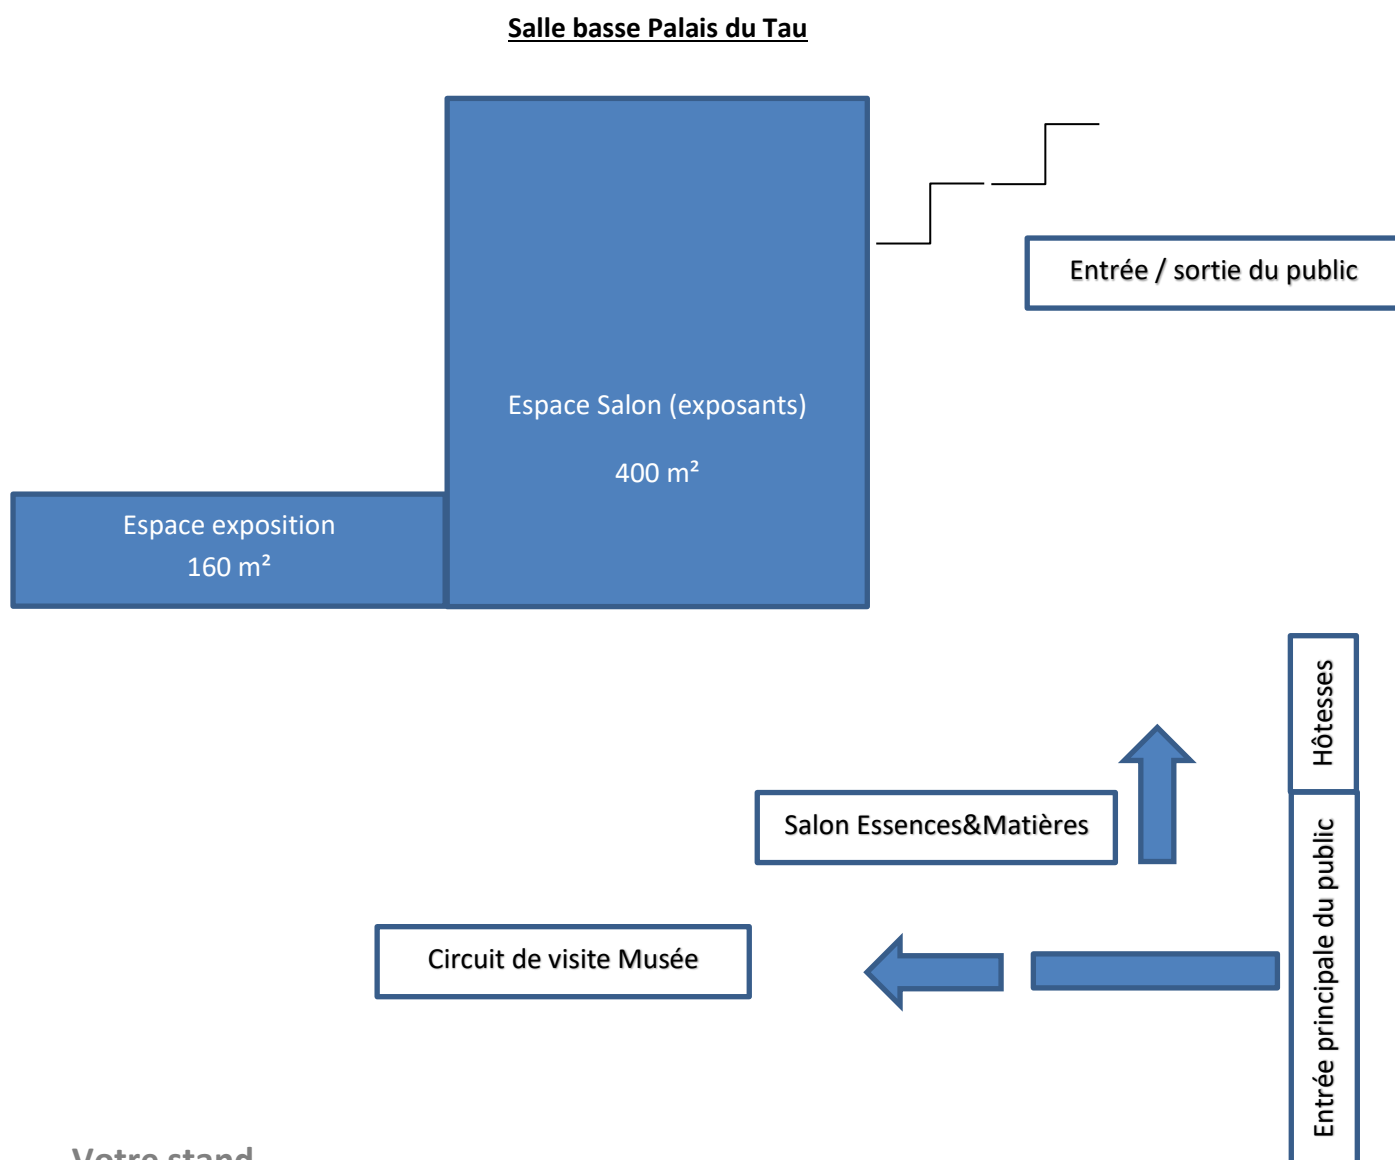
Salle basse Palais du Tau

Entrée / sortie du public

Espace Salon (exposants)

400 m²

Espace exposition
160 m²

Hôtesses

Salon Essences&Matières

Entrée principale du public

Circuit de visite Musée

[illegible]